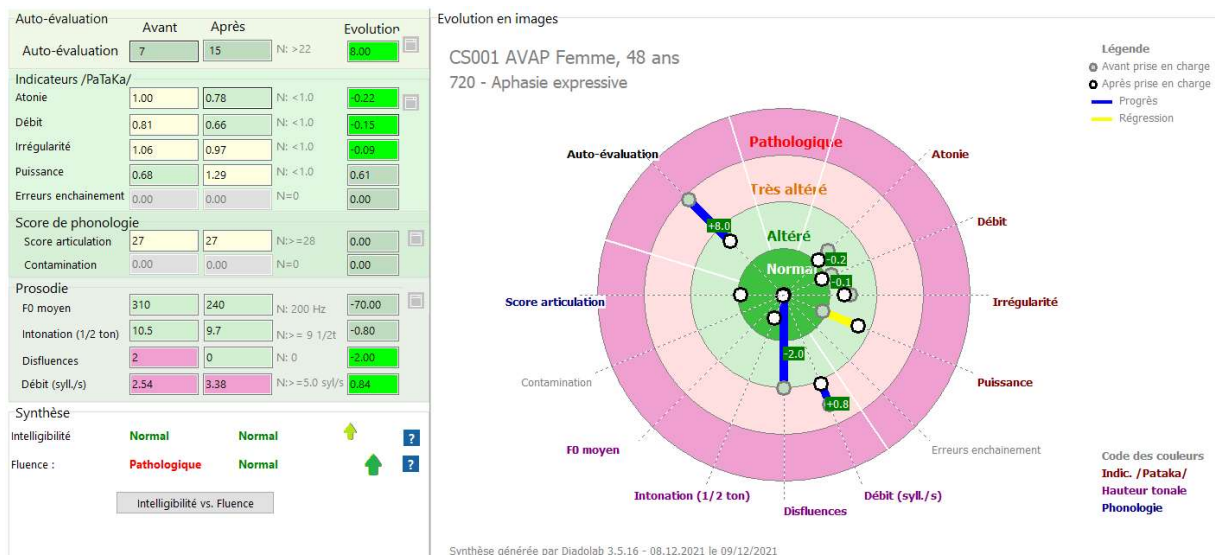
Auto-évaluation Avant Après Evolution

| | Avant | Après | | Evolution |
|---|---|---|---|---|
| Auto-évaluation | 7 | 15 | N: >22 | 8.00 |

Indicateurs /PaTaKa/

| | | | | |
|---|---|---|---|---|
| Atonie | 1.00 | 0.78 | N: <1.0 | -0.22 |
| Débit | 0.81 | 0.66 | N: <1.0 | -0.15 |
| Irrégularité | 1.06 | 0.97 | N: <1.0 | -0.09 |
| Puissance | 0.68 | 1.29 | N: <1.0 | 0.61 |
| Erreurs enchainement | 0.00 | 0.00 | N=0 | 0.00 |

Score de phonologie

| | | | | |
|---|---|---|---|---|
| Score articulation | 27 | 27 | N:>=28 | 0.00 |
| Contamination | 0.00 | 0.00 | N=0 | 0.00 |

Prosodie

| | | | | |
|---|---|---|---|---|
| F0 moyen | 310 | 240 | N: 200 Hz | -70.00 |
| Intonation (1/2 ton) | 10.5 | 9.7 | N:>= 9 1/2t | -0.80 |
| Disfluences | 2 | 0 | N: 0 | -2.00 |
| Débit (syll./s) | 2.54 | 3.38 | N:>=5.0 syl/s | 0.84 |

Synthèse
Intelligibilité Normal Normal ?
Fluence : Pathologique Normal ?

Intelligibilité vs. Fluence

Evolution en images

CS001 AVAP Femme, 48 ans
720 - Aphasie expressive

Légende
Avant prise en charge
Après prise en charge
Progrès
Régression

Pathologique
Très altéré
Altéré
Normal

Auto-évaluation
Atonie
Débit
Irrégularité
Puissance
Erreurs enchainement
Débit (syll./s)
Disfluences
Intonation (1/2 ton)
F0 moyen
Contamination
Score articulation

+8.0
-0.2
-0.1
-2.0
+0.8

Code des couleurs
Indic. /Pataka/
Hauteur tonale
Phonologie

Synthèse générée par Diadolab 3.5.16 - 08.12.2021 le 09/12/2021